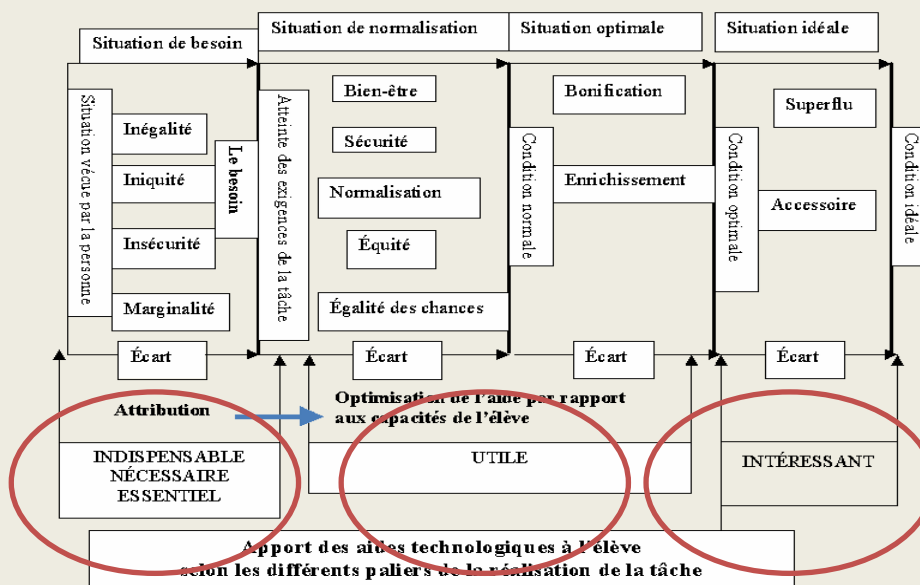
Situation de besoin

Situation de normalisation

Situation optimale

Situation idéale

Situation vécue par la personne

Inégalité

Iniquité

Insécurité

Marginalité

Le besoin

Attente des exigences de la tâche

Bien-être

Sécurité

Normalisation

Équité

Égalité des chances

Condition normale

Bonification

Enrichissement

Condition optimale

Superflu

Accessoire

Condition idéale

Écart

Écart

Écart

Écart

Attribution

Optimisation de l'aide par rapport aux capacités de l'élève

INDISPENSABLE
NÉCESSAIRE
ESSENTIEL

UTILE

INTÉRESSANT

Apport des aides technologiques à l'élève selon les différents paliers de la réalisation de la tâche